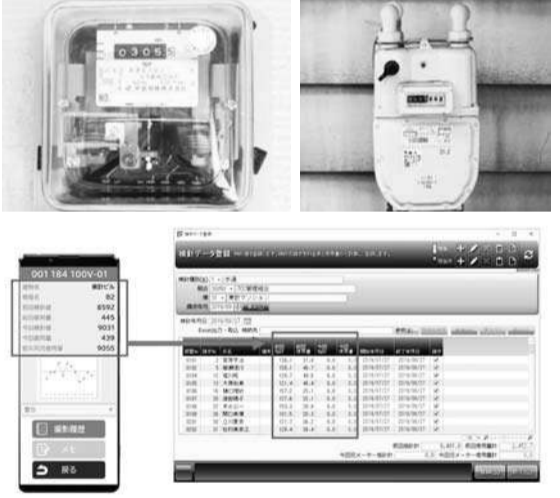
0305

001 184 100V-01

| | |
|---|---|
| 建物名 | 第1ビル |
| 部屋名 | 82 |
| | 8592 |
| | 445 |
| | 9031 |
| | 439 |
| | 9055 |

撮影履歴

メモ

戻る

検針データ登録

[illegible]

Excel出力・取込

| | | | | | | | | |
|---|---|---|---|---|---|---|---|---|
| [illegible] | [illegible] | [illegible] | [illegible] | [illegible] | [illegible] | 2016/07/27 | 2016/06/27 | ✓ |
| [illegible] | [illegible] | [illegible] | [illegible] | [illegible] | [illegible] | 2016/07/27 | 2016/06/27 | ✓ |
| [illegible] | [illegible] | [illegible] | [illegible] | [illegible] | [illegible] | 2016/07/27 | 2016/06/27 | ✓ |
| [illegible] | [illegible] | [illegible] | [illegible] | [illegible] | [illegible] | 2016/07/27 | 2016/06/27 | ✓ |
| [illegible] | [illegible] | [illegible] | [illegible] | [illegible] | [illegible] | 2016/07/27 | 2016/06/27 | ✓ |
| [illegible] | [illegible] | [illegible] | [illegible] | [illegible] | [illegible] | 2016/07/27 | 2016/06/27 | ✓ |
| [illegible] | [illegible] | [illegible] | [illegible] | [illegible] | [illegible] | 2016/07/27 | 2016/06/27 | ✓ |
| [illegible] | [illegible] | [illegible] | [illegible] | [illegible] | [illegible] | 2016/07/27 | 2016/06/27 | ✓ |
| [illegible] | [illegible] | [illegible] | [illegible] | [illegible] | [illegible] | 2016/07/27 | 2016/06/27 | ✓ |
| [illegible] | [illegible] | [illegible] | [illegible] | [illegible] | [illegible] | 2016/07/27 | 2016/06/27 | ✓ |

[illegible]